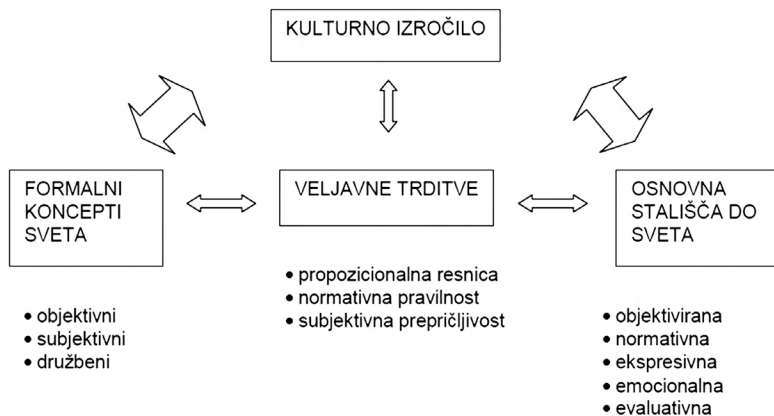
KULTURNO IZROČILO

FORMALNI KONCEPTI SVETA

• objektivni
• subjektivni
• družbeni

VELJAVNE TRDITVE

• propozicionalna resnica
• normativna pravilnost
• subjektivna prepričljivost

OSNOVNA STALIŠČA DO SVETA

• objektivirana
• normativna
• ekspresivna
• emocionalna
• evaluativna